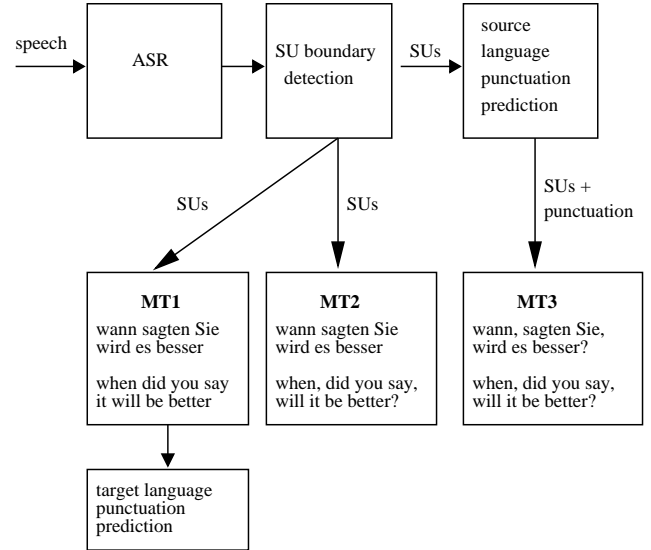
speech

ASR

SU boundary detection

SUs

source language punctuation prediction

SUs

SUs

SUs + punctuation

MT1
wann sagten Sie wird es besser

when did you say it will be better

MT2
wann sagten Sie wird es besser

when, did you say, will it be better?

MT3
wann, sagten Sie, wird es besser?

when, did you say, will it be better?

target language punctuation prediction